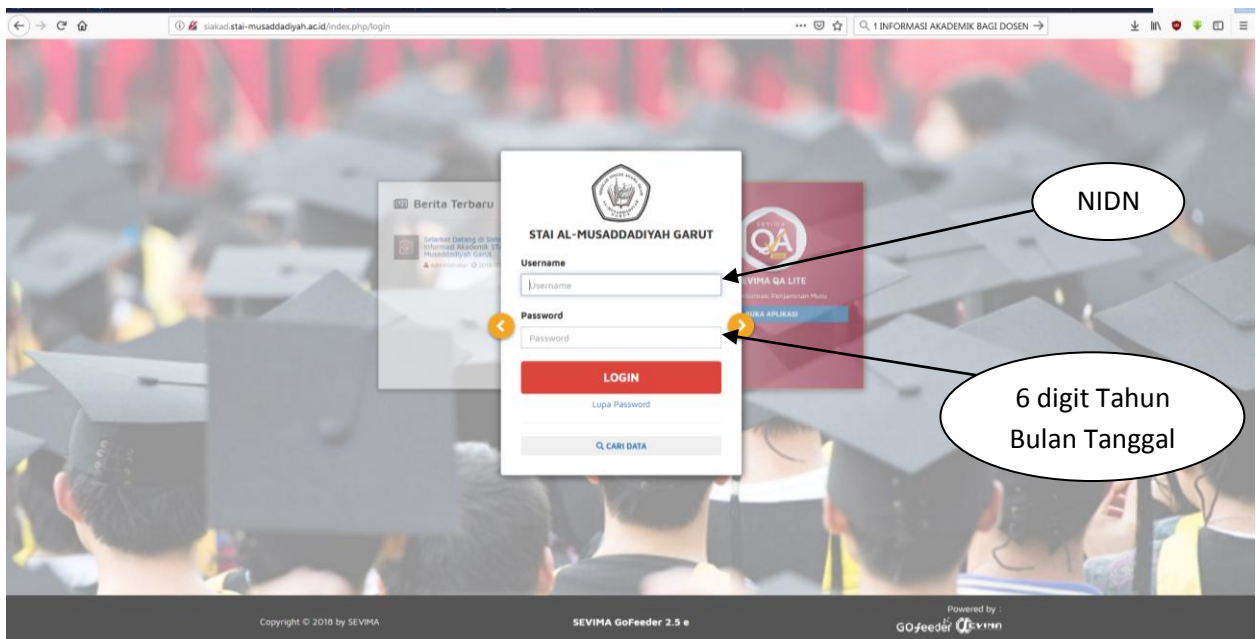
siakad.stai-musaddadiyah.ac.id/index.php/login

1 INFORMASI AKADEMIK BAGI DOSEN →

Berita Terbaru

Selamat Datang di Sistem Informasi Akademik STAI Musaddadiyah Garut

Administrator

STAI AL-MUSADDADIYAH GARUT

Username

Username

Password

Password

LOGIN

Lupa Password

CARI DATA

SEVIMA QA LITE

Informasi Penjaminan Mutu

BUKA APLIKASI

NIDN

6 digit Tahun Bulan Tanggal

Copyright © 2018 by SEVIMA

SEVIMA GoFeeder 2.5 e

Powered by :

GOfeeder SEVIMA